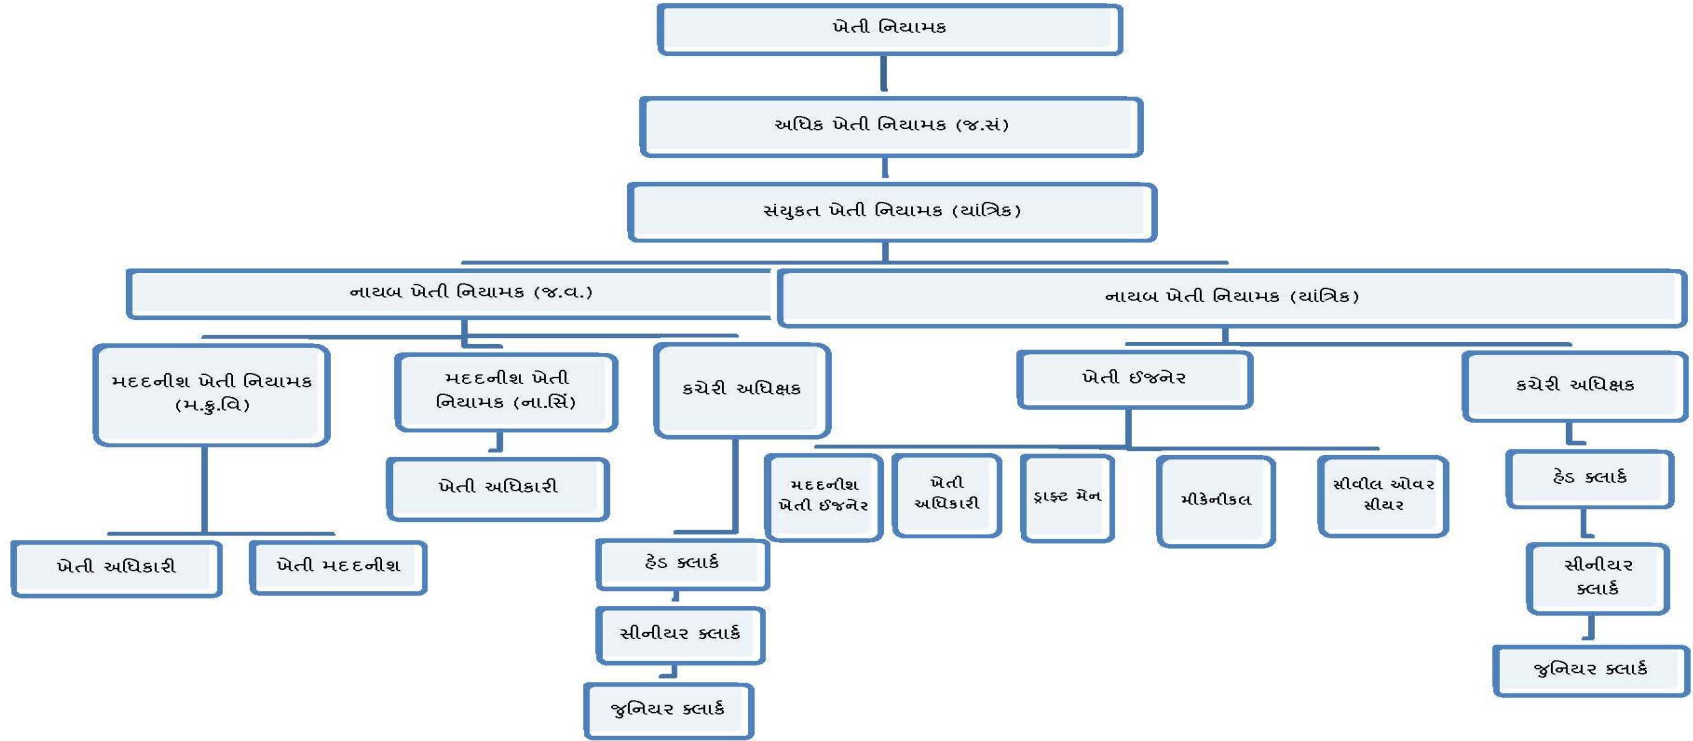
ખેતી નિયામક

અધિક ખેતી નિયામક (જ.સં)

સંયુકત ખેતી નિયામક (યાંત્રિક)

નાયબ ખેતી નિયામક (જ.વ.)

નાયબ ખેતી નિયામક (યાંત્રિક)

મદદનીશ ખેતી નિયામક (મ.કૃ.વિ)

મદદનીશ ખેતી નિયામક (ના.સિં)

કચેરી અધિક્ષક

ખેતી ઈજનેર

કચેરી અધિક્ષક

ખેતી અધિકારી

મદદનીશ ખેતી ઈજનેર

ખેતી અધિકારી

ડ્રાફ્ટ મેન

મીકેનીકલ

સીવીલ ઓવર સીયર

હેડ ક્લાર્ક

ખેતી અધિકારી

ખેતી મદદનીશ

હેડ ક્લાર્ક

સીનીયર ક્લાર્ક

સીનીયર ક્લાર્ક

જુનિયર ક્લાર્ક

જુનિયર ક્લાર્ક